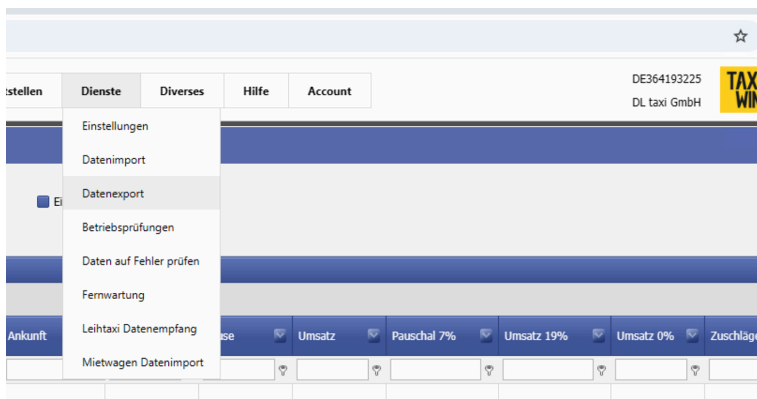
☆

stellen | Dienste | Diverses | Hilfe | Account

DE364193225
DL taxi GmbH

TAX
WIN

Einstellungen
Datenimport
Datenexport
Betriebsprüfungen
Daten auf Fehler prüfen
Fernwartung
Leihtaxi Datenempfang
Mietwagen Datenimport

Ei

| Ankunft | | ise | Umsatz | Pauschal 7% | Umsatz 19% | Umsatz 0% | Zuschläg |
|---|---|---|---|---|---|---|---|